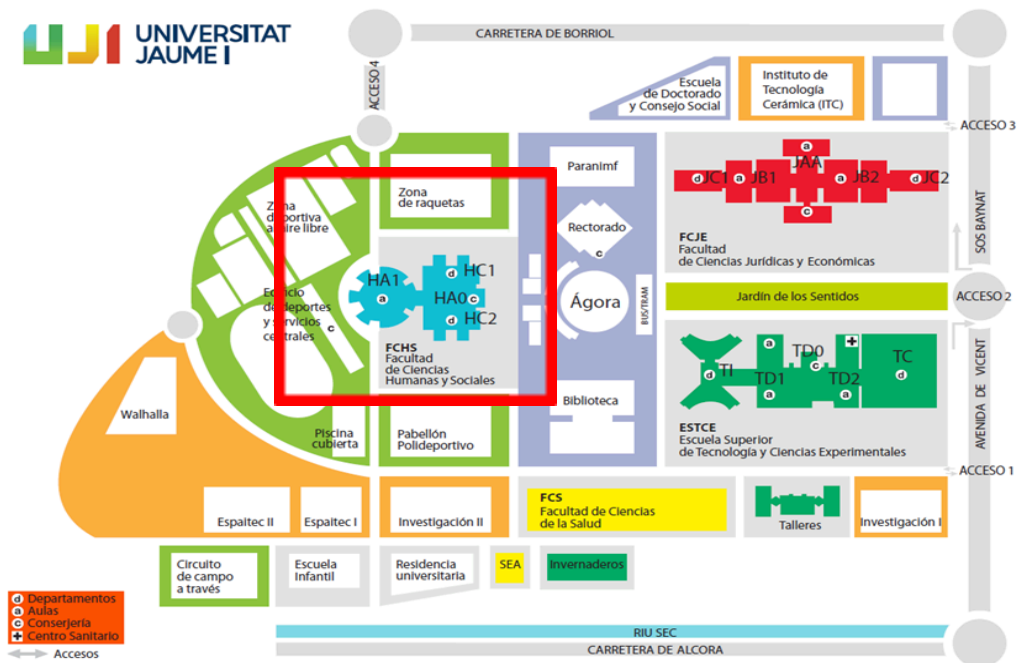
UJI UNIVERSITAT JAUME I

CARRETERA DE BORRIOL

ACCESO 4

Escuela de Doctorado y Consejo Social

Instituto de Tecnología Cerámica (ITC)

ACCESO 3

Paranimf

Zona de raquetas

Zona deportiva al aire libre

Rectorado

c

a JAA

d JC1 a JB1 a JB2 d JC2

c

FCJE
Facultad de Ciencias Jurídicas y Económicas

SOS BAYNAT

HA1 a

d HC1

HA0 c

d HC2

Edificio de deportes y servicios centrales

c

Ágora

BUS/TRAM

Jardín de los Sentidos

ACCESO 2

FCHS
Facultad de Ciencias Humanas y Sociales

a TD0

TC

d TI

TD1 c TD2 d

a a

AVENIDA DE VICENT

Walhalla

Piscina cubierta

Pabellón Polideportivo

Biblioteca

ESTCE
Escuela Superior de Tecnología y Ciencias Experimentales

ACCESO 1

Espaitec II

Espaitec I

Investigación II

FCS
Facultad de Ciencias de la Salud

Talleres

Investigación I

Circuito de campo a través

Escuela Infantil

Residencia universitaria

SEA

Invernaderos

d Departamentos
a Aulas
c Conserjería
+ Centro Sanitario
Accesos

RIU SEC

CARRETERA DE ALCORA